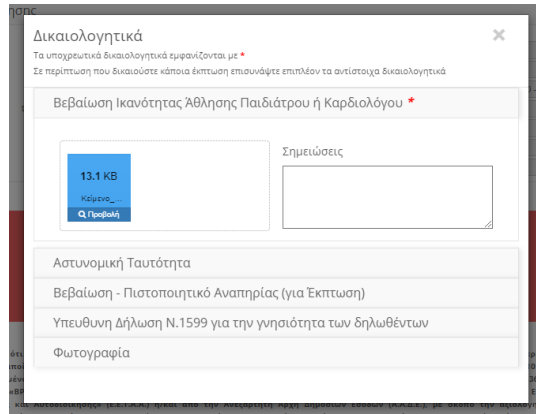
Δικαιολογητικά
×
Τα υποχρεωτικά δικαιολογητικά εμφανίζονται με *
Σε περίπτωση που δικαιούστε κάποια έκπτωση επισυνάψτε επιπλέον τα αντίστοιχα δικαιολογητικά

Βεβαίωση Ικανότητας Άθλησης Παιδιάτρου ή Καρδιολόγου *

13.1 KB
Κείμενο_...
Προβολή

Σημειώσεις

Αστυνομική Ταυτότητα

Βεβαίωση - Πιστοποιητικό Αναπηρίας (για Έκπτωση)

Υπευθυνη Δήλωση Ν.1599 για την γνησιότητα των δηλωθέντων

Φωτογραφία